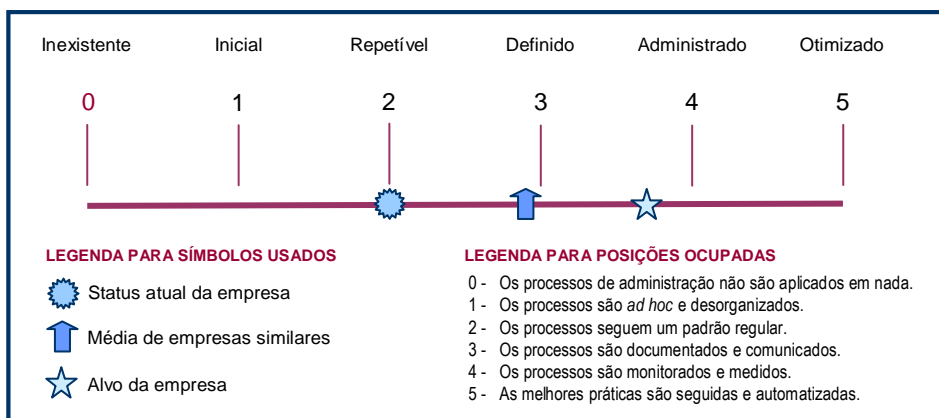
Inexistente Inicial Repetível Definido Administrado Otimizado

0 1 2 3 4 5

LEGENDA PARA SÍMBOLOS USADOS

Status atual da empresa

Média de empresas similares

Alvo da empresa

LEGENDA PARA POSIÇÕES OCUPADAS

0 - Os processos de administração não são aplicados em nada.
1 - Os processos são *ad hoc* e desorganizados.
2 - Os processos seguem um padrão regular.
3 - Os processos são documentados e comunicados.
4 - Os processos são monitorados e medidos.
5 - As melhores práticas são seguidas e automatizadas.